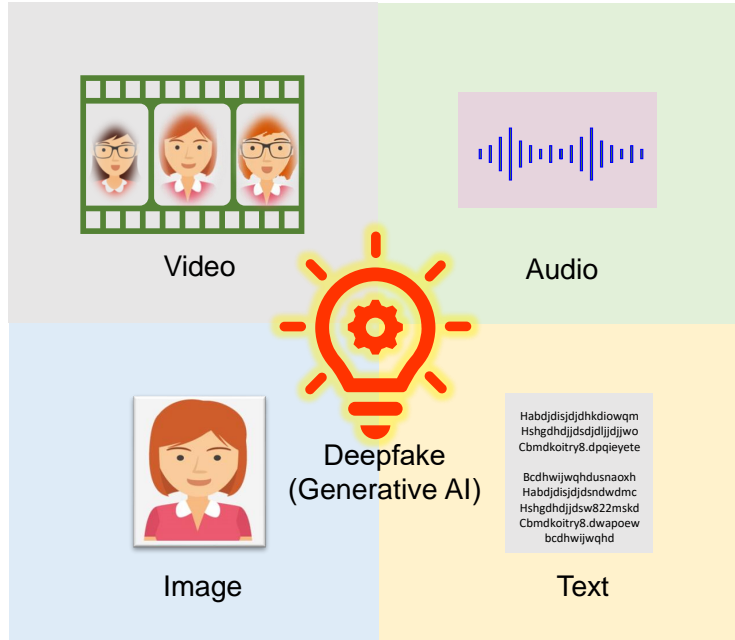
Video

Audio

Deepfake
(Generative AI)

Image

Habdjdisjdjdhkdiowqm
Hshgdhdjjdsdjdljjdjjwo
Cbmdkoitry8.dpqieyete

Bcdhwijwqhdusnaoxh
Habdjdisjdjdsndwdmc
Hshgdhdjjdsw822mskd
Cbmdkoitry8.dwapoew
bcdhwijwqhd

Text